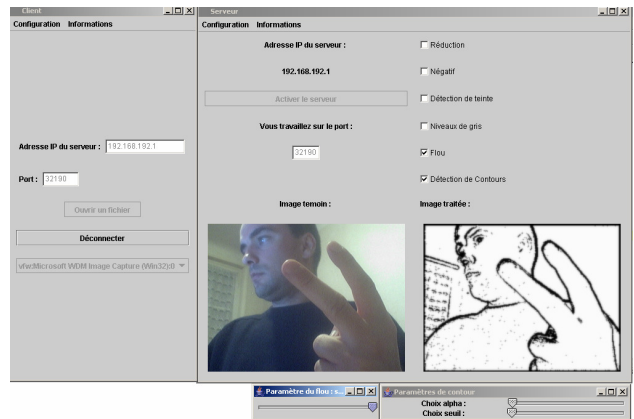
Client
Configuration Informations

Adresse IP du serveur : 192.168.192.1

Port : 32190

Ouvrir un fichier

Déconnecter

vfw:Microsoft WDM Image Capture (Win32):0

Serveur
Configuration Informations

Adresse IP du serveur :

192.168.192.1

Activer le serveur

Vous travaillez sur le port :

32190

Image temoin :

Réduction

Négatif

Détection de teinte

Niveaux de gris

Flou

Détection de Contours

Image traitée :

Paramètre du flou : s...

Paramètres de contour

Choix alpha :

Choix seuil :